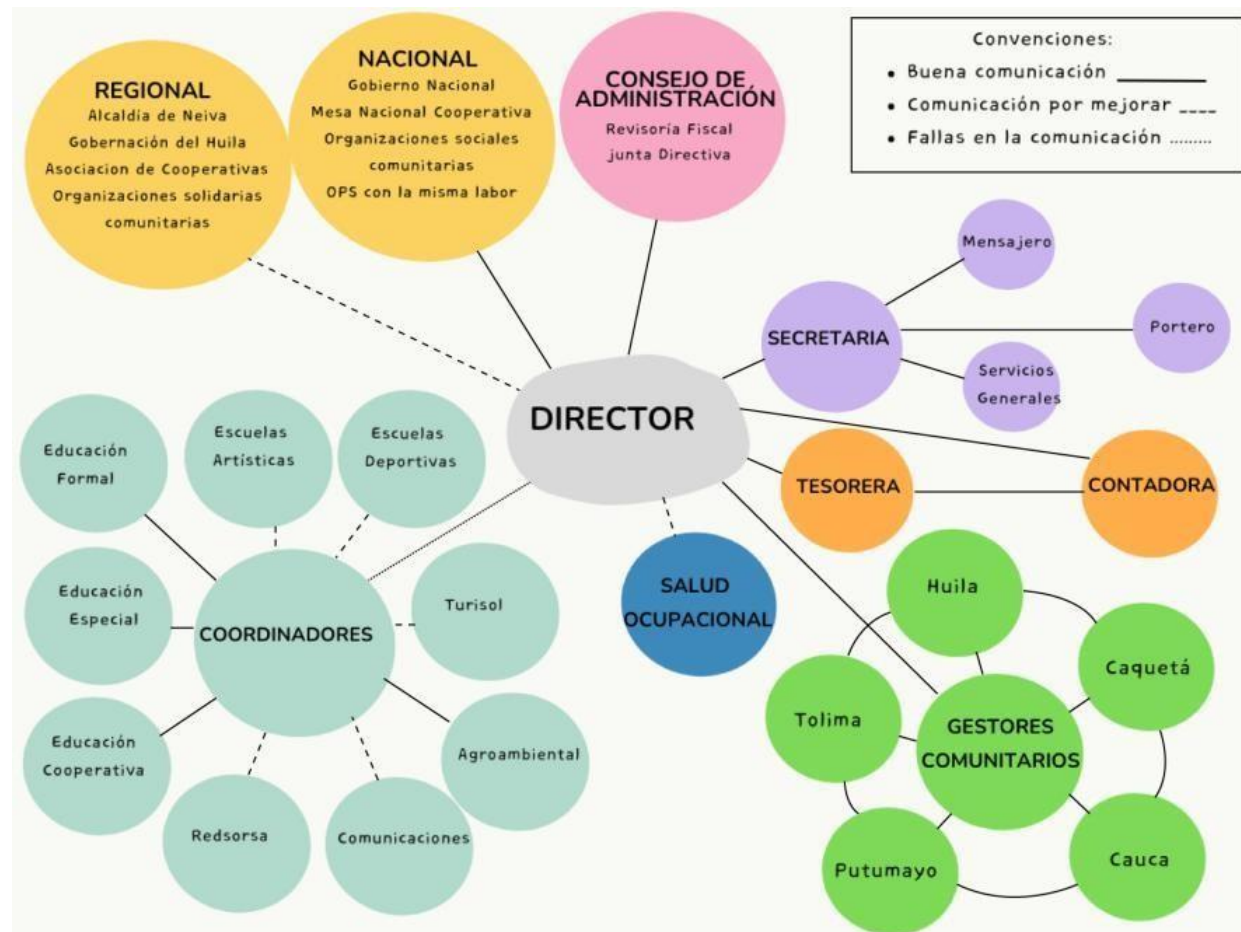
REGIONAL
Alcaldía de Neiva
Gobernación del Huila
Asociacion de Cooperativas
Organizaciones solidarias comunitarias

NACIONAL
Gobierno Nacional
Mesa Nacional Cooperativa
Organizaciones sociales comunitarias
OPS con la misma labor

CONSEJO DE ADMINISTRACIÓN
Revisoría Fiscal
junta Directiva

Convenciones:
• Buena comunicación ________
• Comunicación por mejorar ____
• Fallas en la comunicación ........

Mensajero

SECRETARIA

Portero

Servicios Generales

DIRECTOR

Educación Formal

Escuelas Artisticas

Escuelas Deportivas

TESORERA

CONTADORA

Educación Especial

COORDINADORES

Turisol

SALUD OCUPACIONAL

Huila

Caquetá

Tolima

GESTORES COMUNITARIOS

Educación Cooperativa

Agroambiental

Redsorsa

Comunicaciones

Putumayo

Cauca